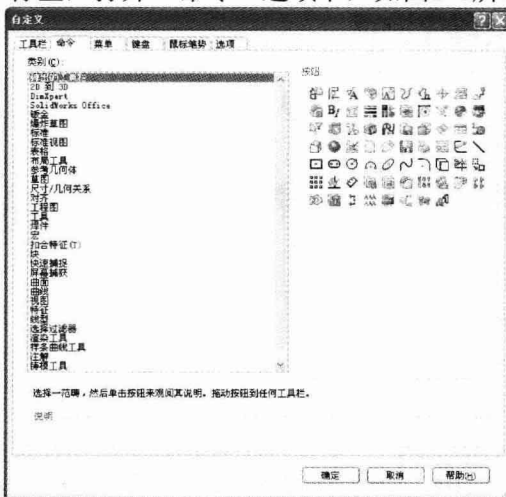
自定义

工具栏 命令 菜单 键盘 鼠标笔势 选项

类别(C):

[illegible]
2D 到 3D
DimXpert
SolidWorks Office
钣金
爆炸草图
标准
标准视图
表格
布局工具
参考几何体
草图
尺寸/几何关系
对齐
工程图
工具
焊件
宏
扣合特征(T)
块
快速捕捉
屏幕捕获
曲面
曲线
视图
特征
线型
选择过滤器
渲染工具
样条曲线工具
注解
铸模工具

按钮

选择一范畴，然后单击按钮来观阅其说明。拖动按钮到任何工具栏。

说明

确定 取消 帮助(H)